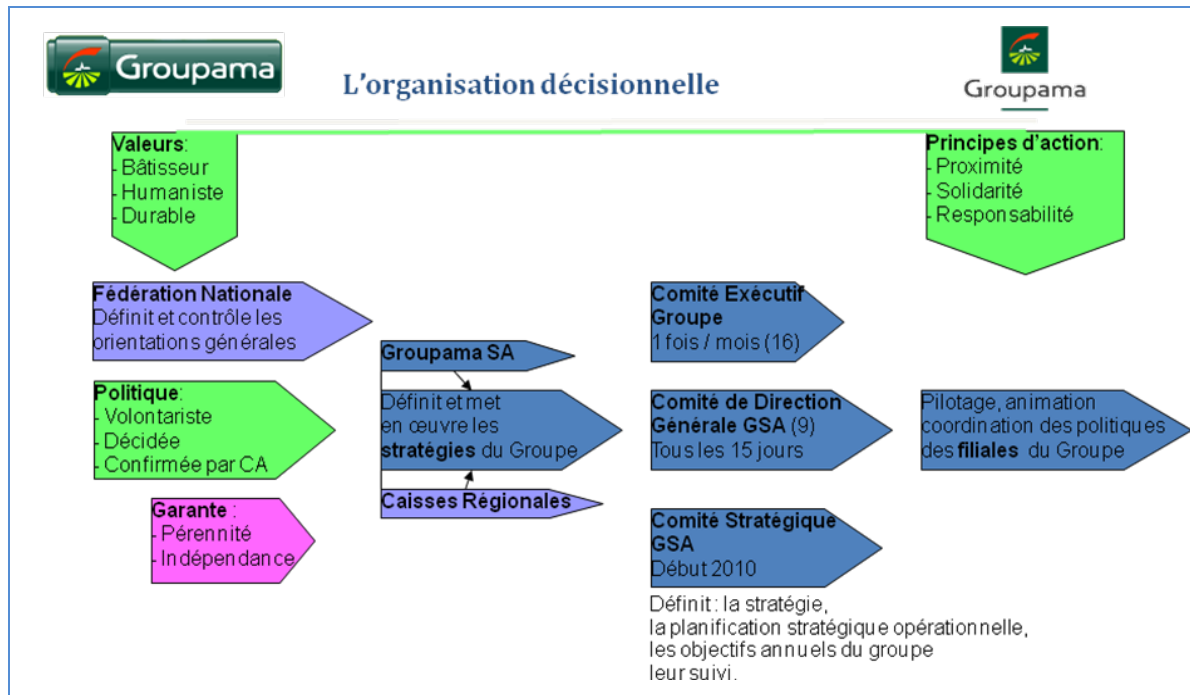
Groupama

L'organisation décisionnelle

Groupama

Valeurs:
- Bâtisseur
- Humaniste
- Durable

Principes d'action:
- Proximité
- Solidarité
- Responsabilité

Fédération Nationale
Définit et contrôle les orientations générales

Politique:
- Volontariste
- Décidée
- Confirmée par CA

Garante :
- Pérennité
- Indépendance

Groupama SA

Définit et met en œuvre les stratégies du Groupe

Caisses Régionales

Comité Exécutif Groupe
1 fois / mois (16)

Comité de Direction Générale GSA (9)
Tous les 15 jours

Pilotage, animation coordination des politiques des filiales du Groupe

Comité Stratégique GSA
Début 2010

Définit : la stratégie,
la planification stratégique opérationnelle,
les objectifs annuels du groupe
leur suivi.